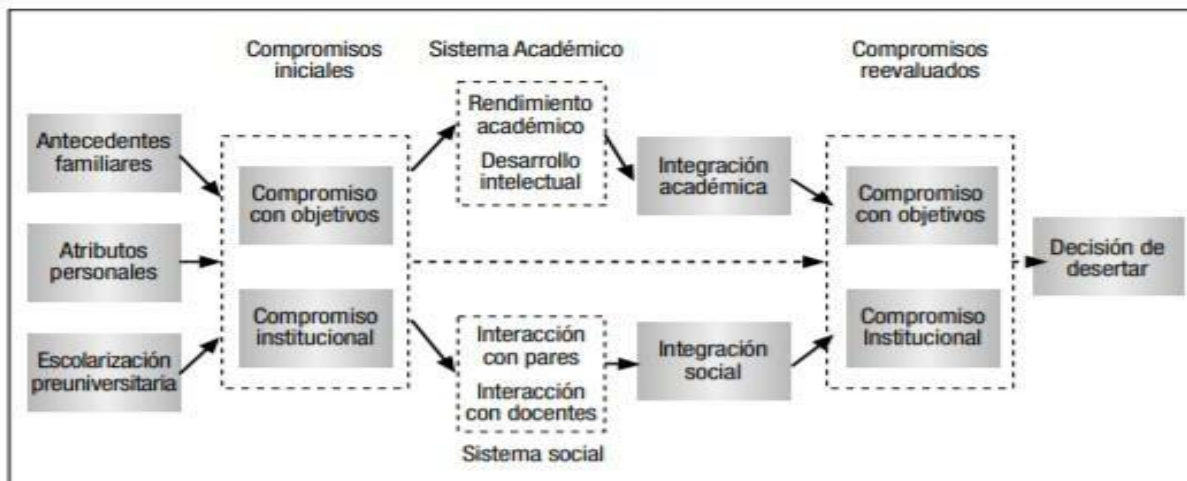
Compromisos iniciales

Sistema Académico

Compromisos reevaluados

Antecedentes familiares

Atributos personales

Escolarización preuniversitaria

Compromiso con objetivos

Compromiso institucional

Rendimiento académico

Desarrollo intelectual

Integración académica

Interacción con pares

Interacción con docentes

Sistema social

Integración social

Compromiso con objetivos

Compromiso Institucional

Decisión de desertar